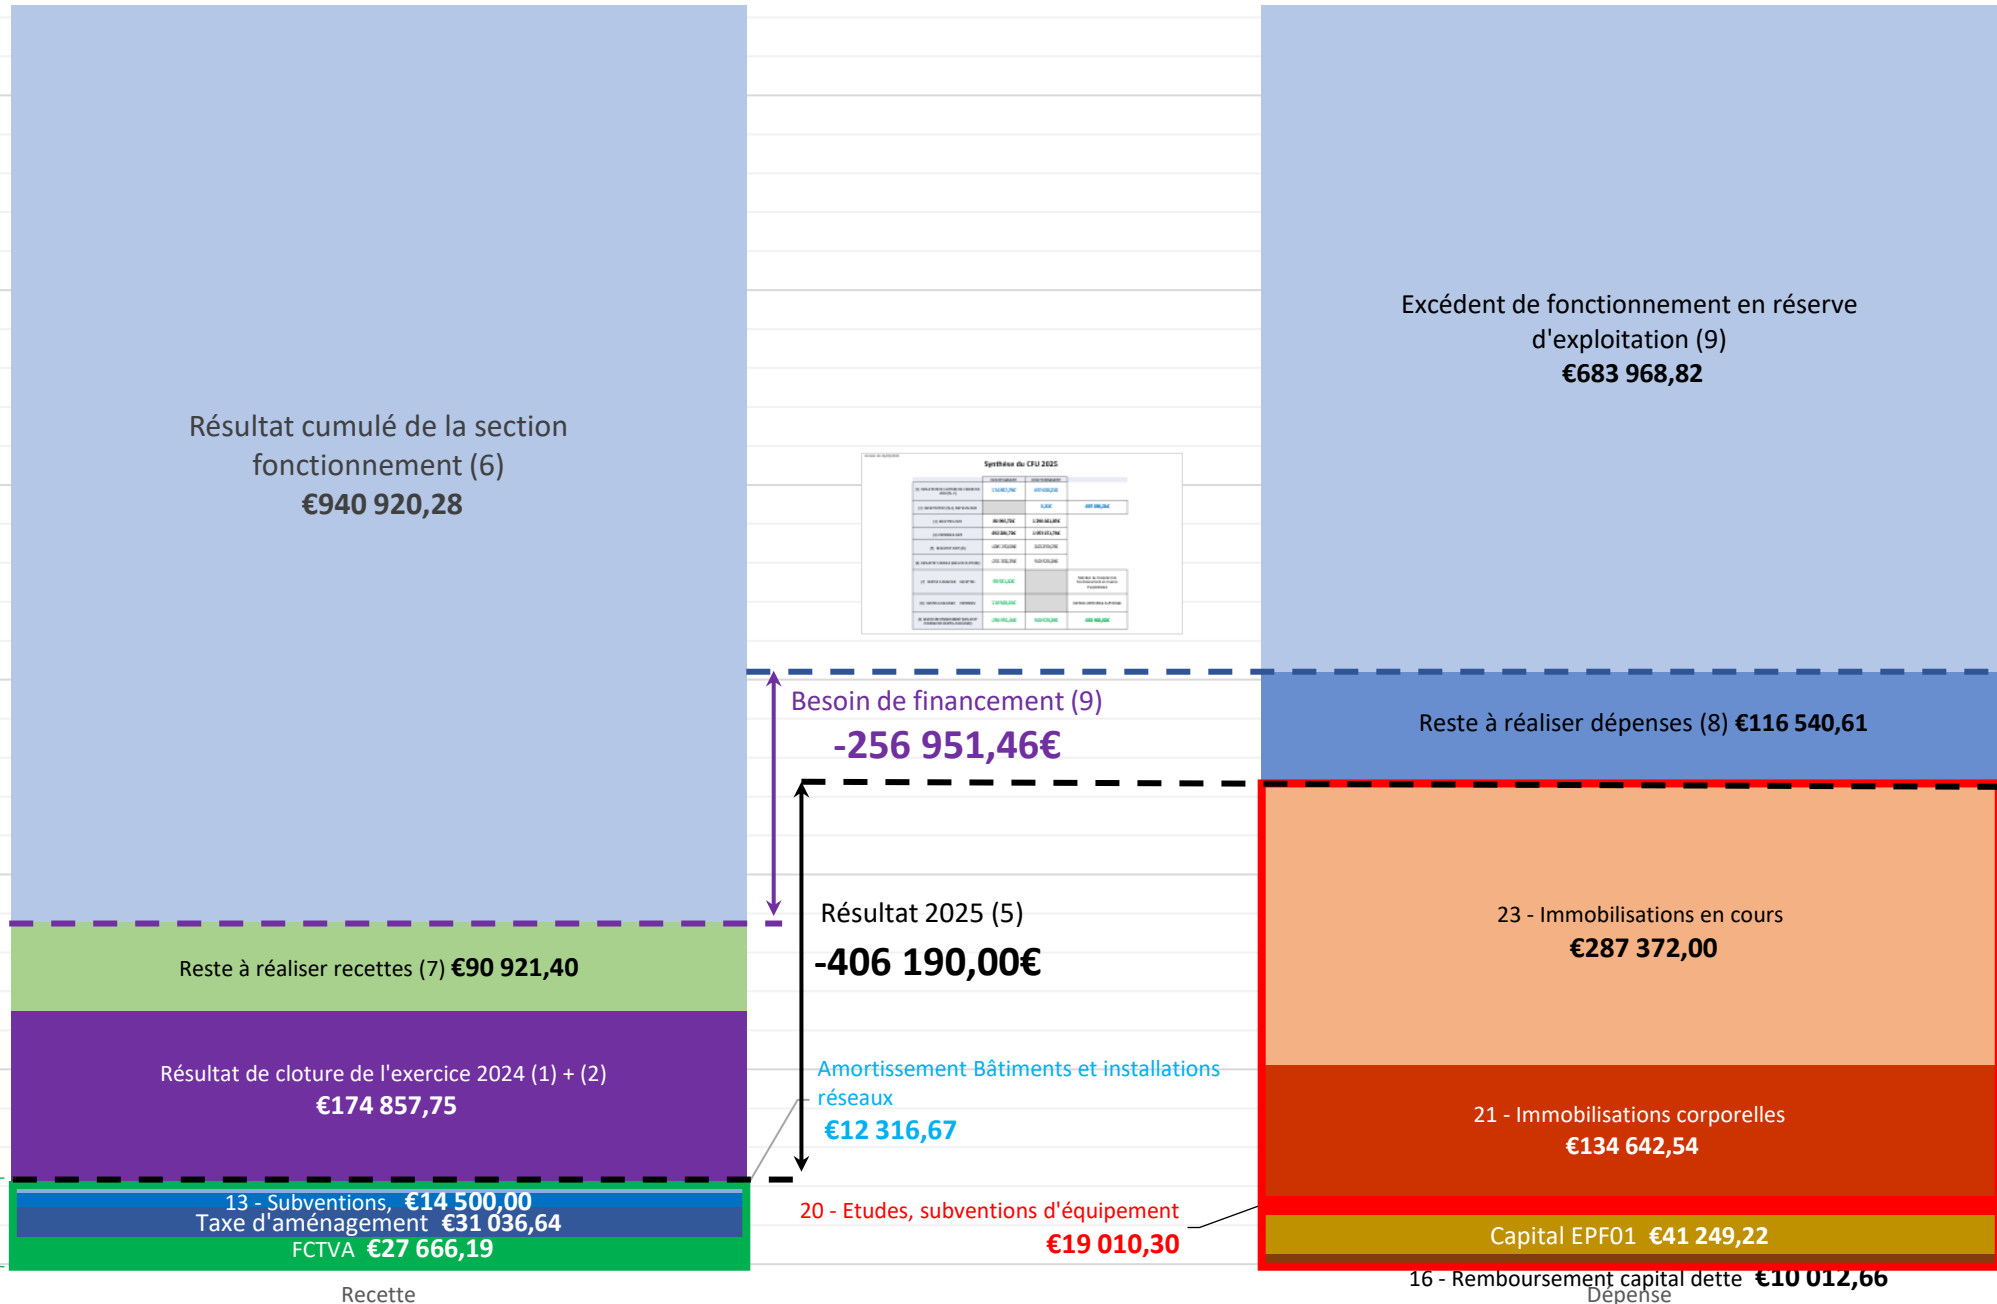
Résultat cumulé de la section fonctionnement (6)
€940 920,28

Excédent de fonctionnement en réserve d'exploitation (9)
€683 968,82

Synthèse du CFU 2025

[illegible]

Besoin de financement (9)
-256 951,46€

Reste à réaliser dépenses (8) €116 540,61

Résultat 2025 (5)
-406 190,00€

23 - Immobilisations en cours
€287 372,00

Reste à réaliser recettes (7) €90 921,40

Résultat de cloture de l'exercice 2024 (1) + (2)
€174 857,75

Amortissement Bâtiments et installations réseaux
€12 316,67

21 - Immobilisations corporelles
€134 642,54

13 - Subventions, €14 500,00
Taxe d'aménagement €31 036,64
FCTVA €27 666,19

20 - Etudes, subventions d'équipement
€19 010,30

Capital EPF01 €41 249,22

16 - Remboursement capital dette €10 012,66

Recette

Dépense